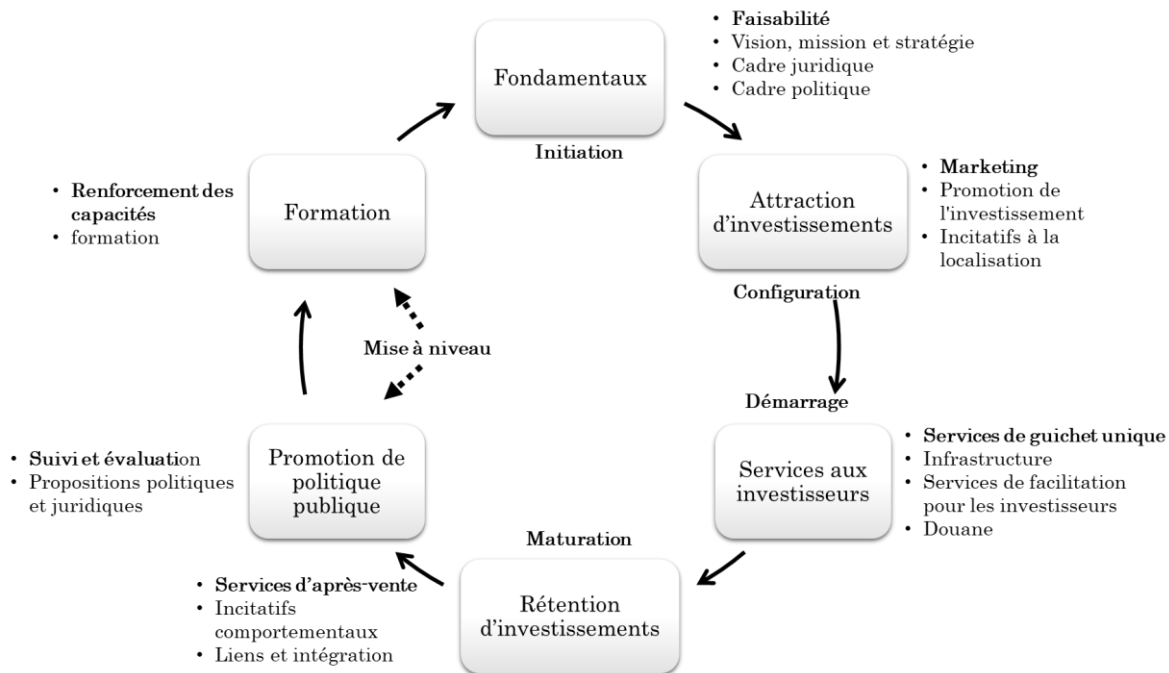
Fondamentaux

• Faisabilité
• Vision, mission et stratégie
• Cadre juridique
• Cadre politique

Initiation

Attraction d'investissements

• Marketing
• Promotion de l'investissement
• Incitatifs à la localisation

Configuration

Démarrage

Services aux investisseurs

• Services de guichet unique
• Infrastructure
• Services de facilitation pour les investisseurs
• Douane

Maturation

Rétention d'investissements

• Services d'après-vente
• Incitatifs comportementaux
• Liens et intégration

Promotion de politique publique

• Suivi et évaluation
• Propositions politiques et juridiques

Mise à niveau

Formation

• Renforcement des capacités
• formation